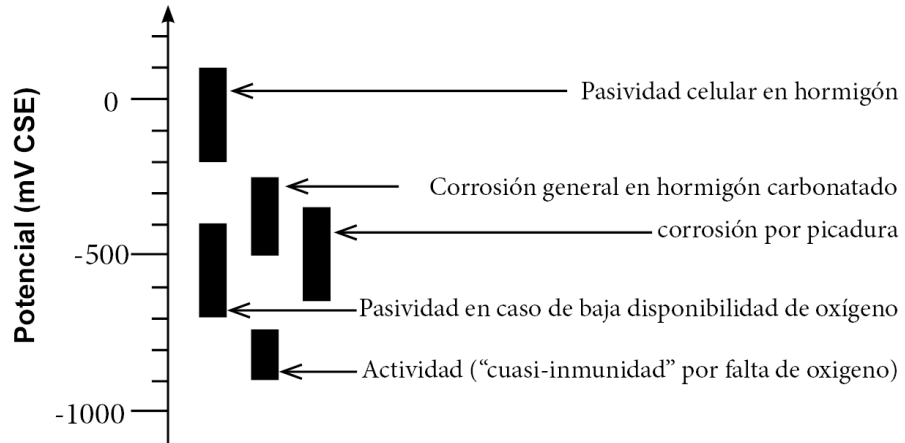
Potencial (mV CSE)

0

-500

-1000

Pasividad celular en hormigón

Corrosión general en hormigón carbonatado

corrosión por picadura

Pasividad en caso de baja disponibilidad de oxígeno

Actividad ("cuasi-inmunidad" por falta de oxigeno)